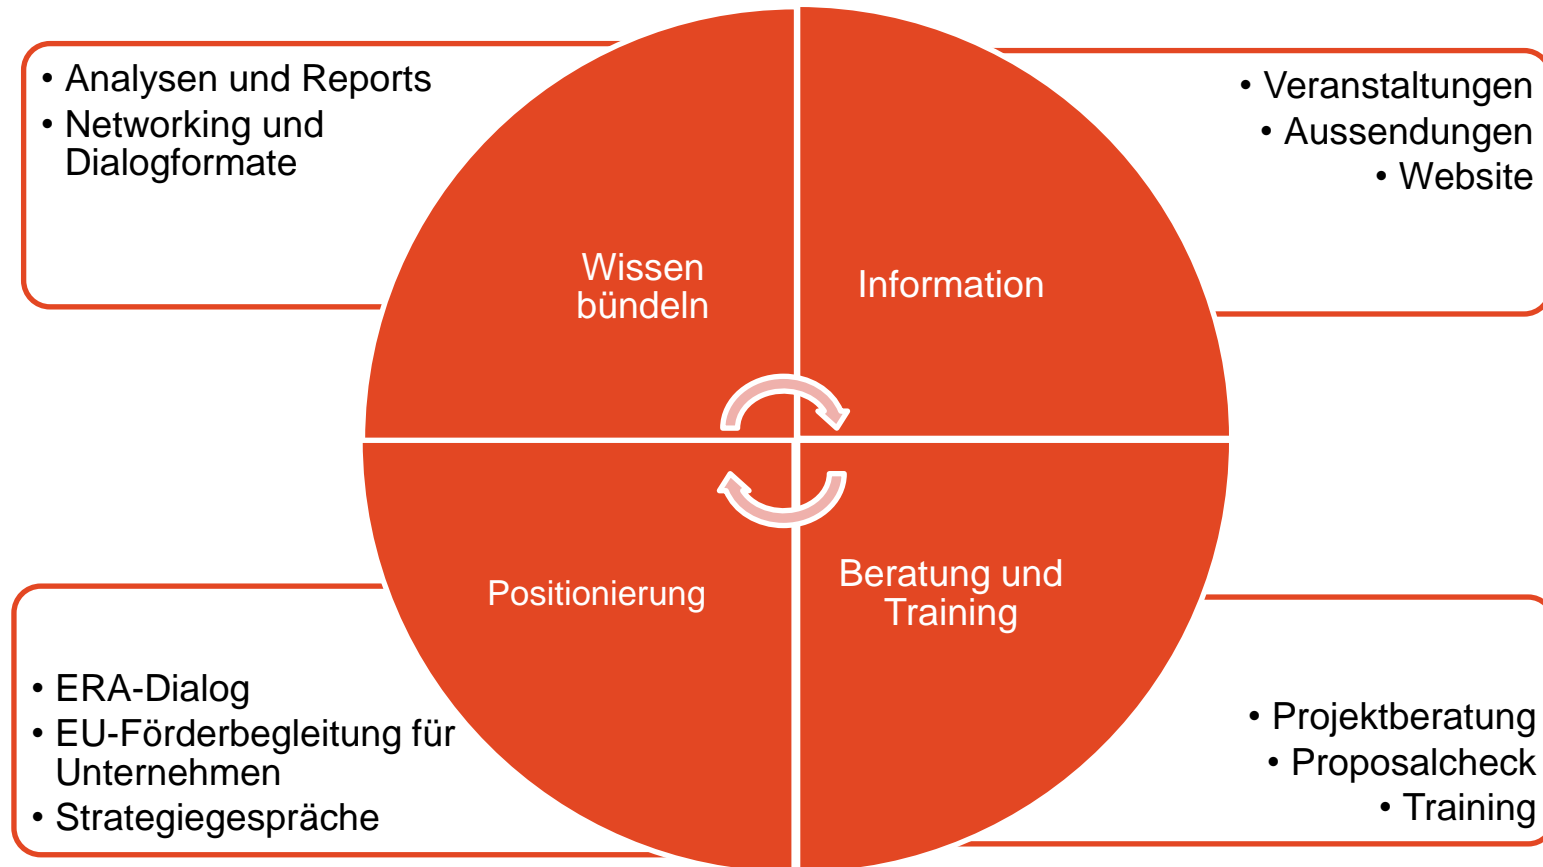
• Analysen und Reports
• Networking und Dialogformate

• Veranstaltungen
• Aussendungen
• Website

Wissen bündeln

Information

Positionierung

Beratung und Training

• ERA-Dialog
• EU-Förderbegleitung für Unternehmen
• Strategiegespräche

• Projektberatung
• Proposalcheck
• Training